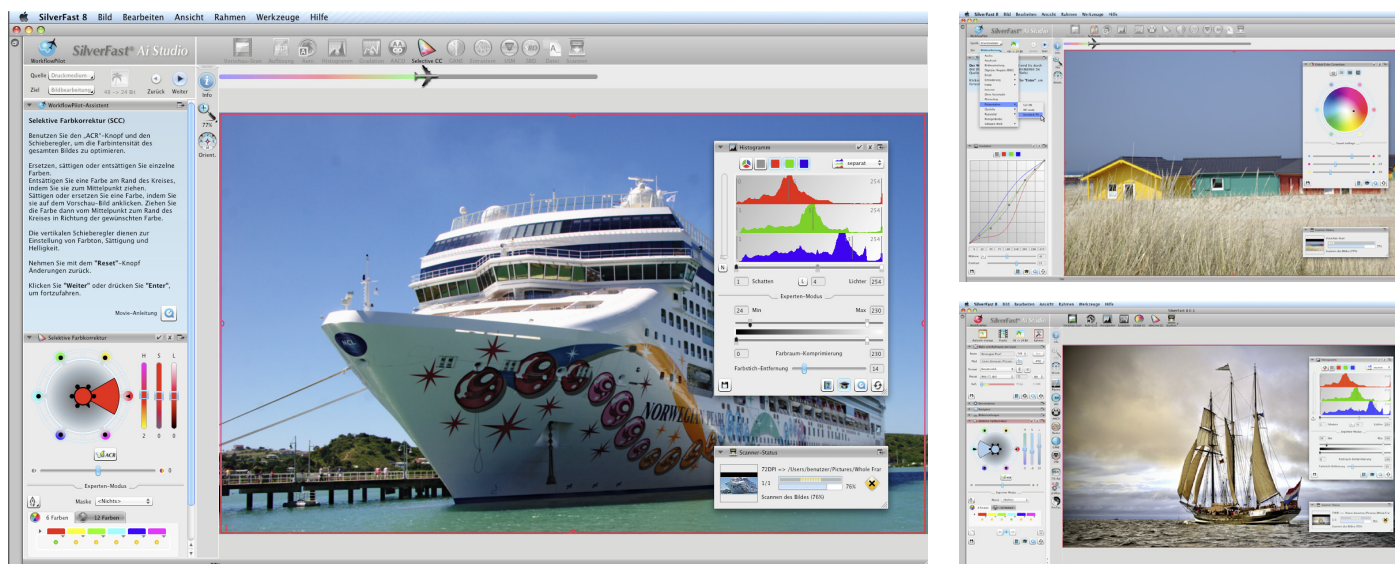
SilverFast 8 Bild Bearbeiten Ansicht Rahmen Werkzeuge Hilfe

WorkflowPilot SilverFast Ai Studio

Quelle Druckmedium
Ziel Bildbearbeitung
48 -> 24 Bit
Zurück Weiter
Info
77%
Orient.

Selective CC

WorkflowPilot-Assistent

Selektive Farbkorrektur (SCC)

Benutzen Sie den „ACR"-Knopf und den Schieberegler, um die Farbintensität des gesamten Bildes zu optimieren.

Ersetzen, sättigen oder entsättigen Sie einzelne Farben.
Entsättigen Sie eine Farbe am Rand des Kreises, indem Sie sie zum Mittelpunkt ziehen.
Sättigen oder ersetzen Sie eine Farbe, indem Sie sie auf dem Vorschau-Bild anklicken. Ziehen Sie die Farbe dann vom Mittelpunkt zum Rand des Kreises in Richtung der gewünschten Farbe.

Die vertikalen Schieberegler dienen zur Einstellung von Farbton, Sättigung und Helligkeit.

Nehmen Sie mit dem "Reset"-Knopf Änderungen zurück.

Klicken Sie "Weiter" oder drücken Sie "Enter", um fortzufahren.

Movie-Anleitung

Selektive Farbkorrektur

H S L
2 0 0
ACR
0
Experten-Modus
Maske <Nichts>
6 Farben 12 Farben

Histogramm
separat
254
254
254
N
1 Schatten 4 Lichter 254
Experten-Modus
24 Min Max 230
0 Farbraum-Komprimierung 230
Farbstich-Entfernung 14

Scanner-Status
72DPI => /Users/lematzer/Pictures/Whole Frar
1/1 76%
Scannen des Bildes (76%)

NORWEGIAN